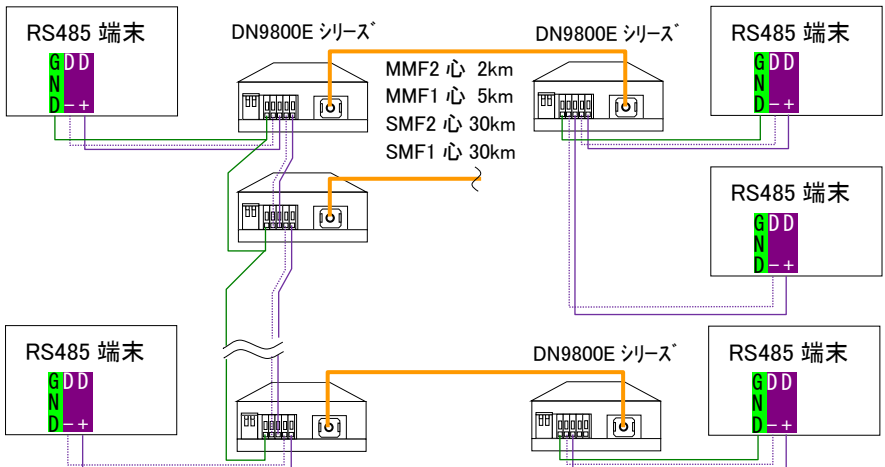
RS485 端末

GND D− D+

DN9800E シリーズ

MMF2 心 2km
MMF1 心 5km
SMF2 心 30km
SMF1 心 30km

DN9800E シリーズ

RS485 端末

GND D− D+

RS485 端末

GND D− D+

RS485 端末

GND D− D+

DN9800E シリーズ

RS485 端末

GND D− D+